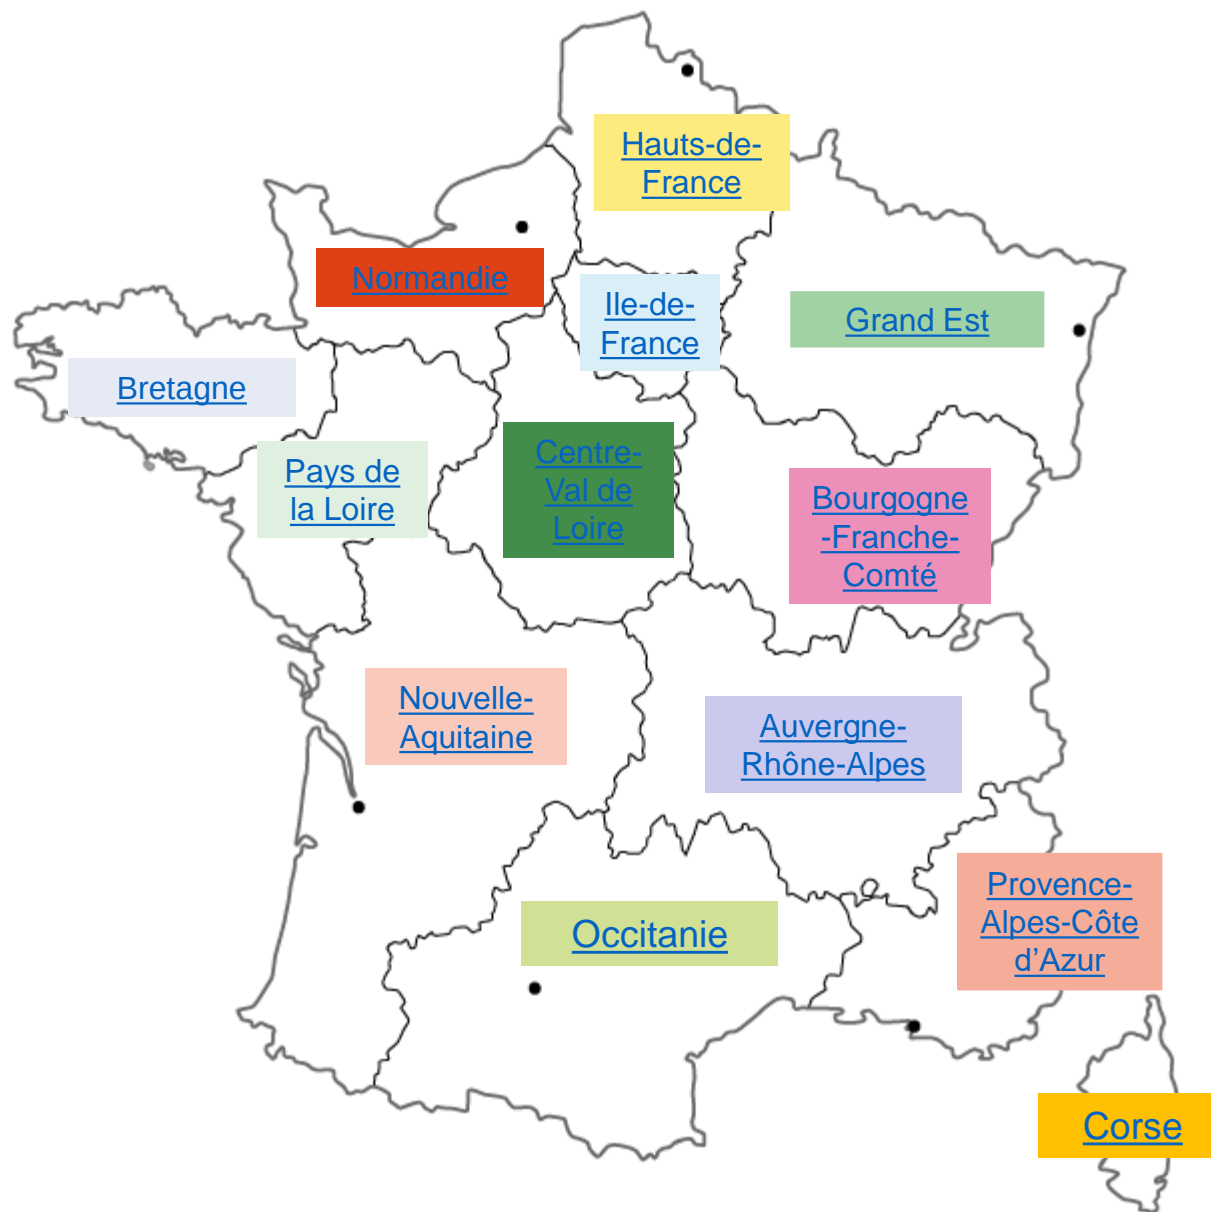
Hauts-de-France

Normandie

Ile-de-France

Grand Est

Bretagne

Pays de la Loire

Centre-Val de Loire

Bourgogne-Franche-Comté

Nouvelle-Aquitaine

Auvergne-Rhône-Alpes

Provence-Alpes-Côte d'Azur

Occitanie

Corse